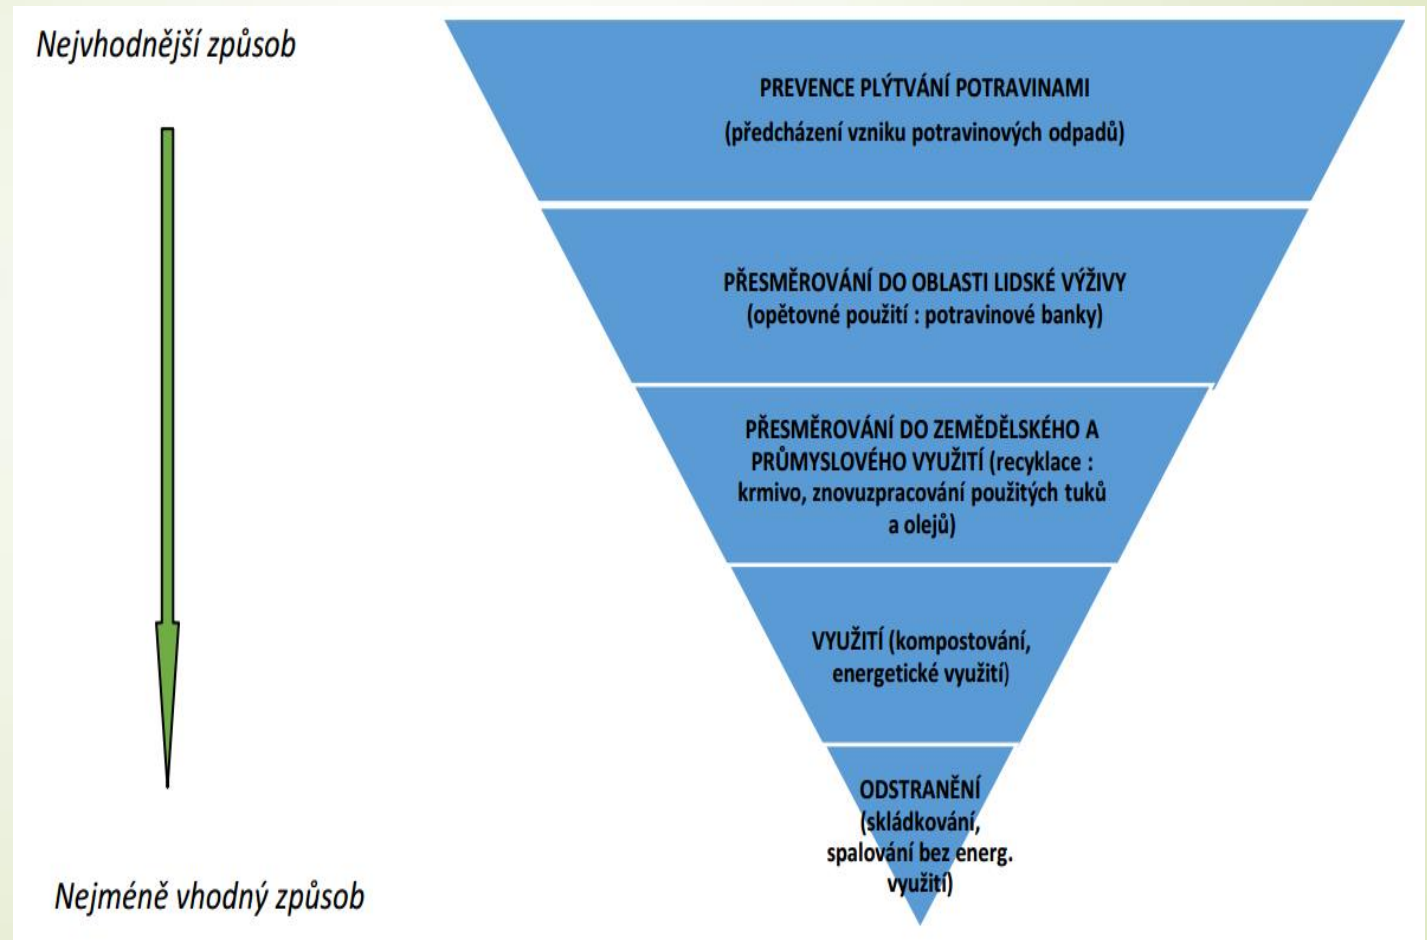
Nejvhodnější způsob

PREVENCE PLÝTVÁNÍ POTRAVINAMI
(předcházení vzniku potravinových odpadů)

PŘESMĚROVÁNÍ DO OBLASTI LIDSKÉ VÝŽIVY
(opětovné použití : potravinové banky)

PŘESMĚROVÁNÍ DO ZEMĚDĚLSKÉHO A PRŮMYSLOVÉHO VYUŽITÍ (recyklace : krmivo, znovuzpracování použitých tuků a olejů)

VYUŽITÍ (kompostování, energetické využití)

ODSTRANĚNÍ (skládkování, spalování bez energ. využití)

Nejméně vhodný způsob